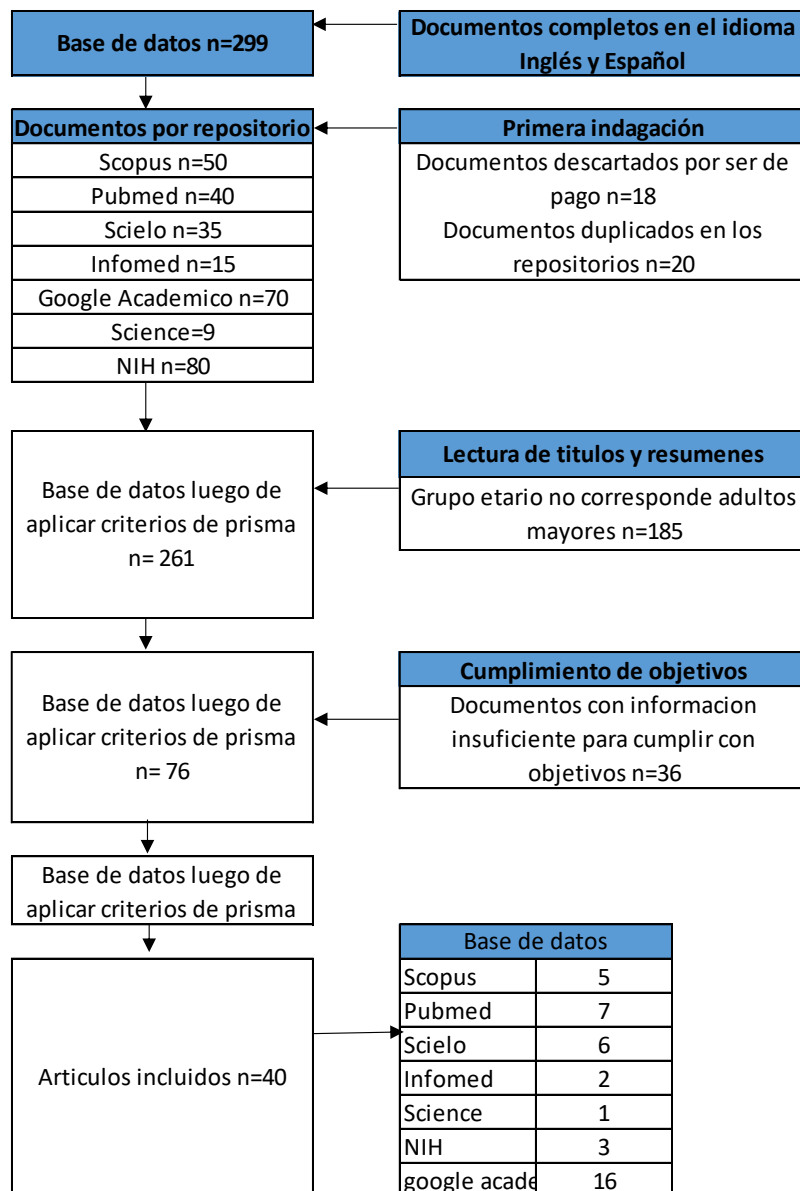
Base de datos n=299

Documentos completos en el idioma Inglés y Español

Documentos por repositorio
Scopus n=50
Pubmed n=40
Scielo n=35
Infomed n=15
Google Academico n=70
Science=9
NIH n=80

Primera indagación
Documentos descartados por ser de pago n=18
Documentos duplicados en los repositorios n=20

Base de datos luego de aplicar criterios de prisma n= 261

Lectura de titulos y resumenes
Grupo etario no corresponde adultos mayores n=185

Base de datos luego de aplicar criterios de prisma n= 76

Cumplimiento de objetivos
Documentos con informacion insuficiente para cumplir con objetivos n=36

Base de datos luego de aplicar criterios de prisma

Articulos incluidos n=40

| Base de datos | |
|---|---|
| Scopus | 5 |
| Pubmed | 7 |
| Scielo | 6 |
| Infomed | 2 |
| Science | 1 |
| NIH | 3 |
| google acade | 16 |